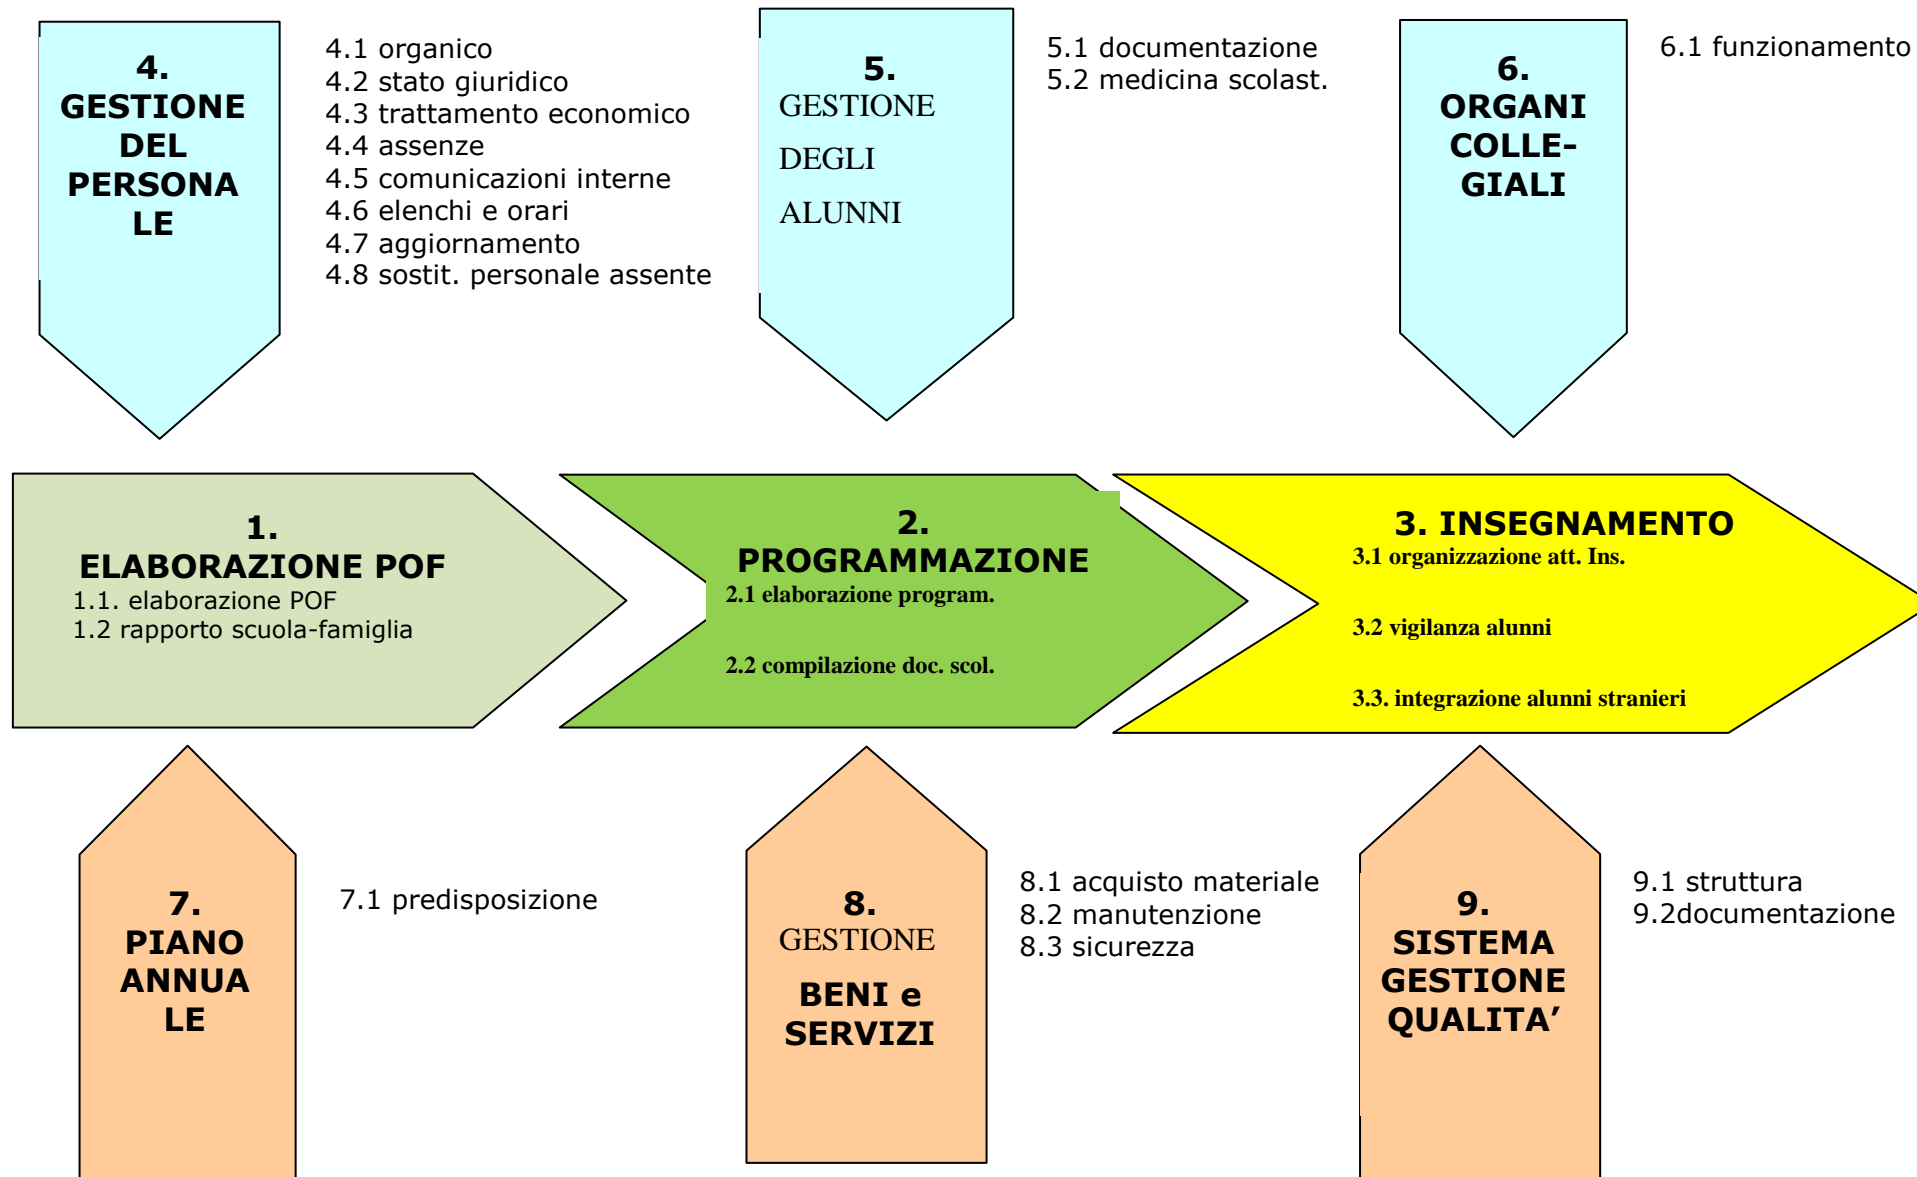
4.
GESTIONE
DEL
PERSONA
LE

4.1 organico
4.2 stato giuridico
4.3 trattamento economico
4.4 assenze
4.5 comunicazioni interne
4.6 elenchi e orari
4.7 aggiornamento
4.8 sostit. personale assente

5.
GESTIONE
DEGLI
ALUNNI

5.1 documentazione
5.2 medicina scolast.

6.
ORGANI
COLLE-
GIALI

6.1 funzionamento

1.
ELABORAZIONE POF
1.1. elaborazione POF
1.2 rapporto scuola-famiglia

2.
PROGRAMMAZIONE
2.1 elaborazione program.
2.2 compilazione doc. scol.

3. INSEGNAMENTO
3.1 organizzazione att. Ins.
3.2 vigilanza alunni
3.3. integrazione alunni stranieri

7.
PIANO
ANNUA
LE

7.1 predisposizione

8.
GESTIONE
BENI e
SERVIZI

8.1 acquisto materiale
8.2 manutenzione
8.3 sicurezza

9.
SISTEMA
GESTIONE
QUALITA’

9.1 struttura
9.2documentazione